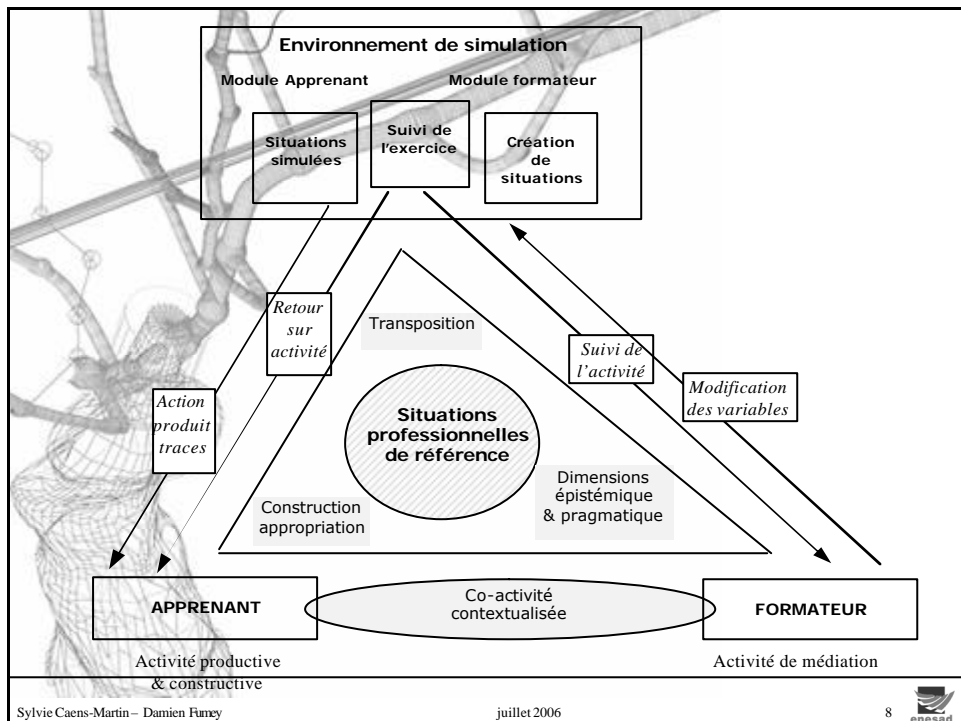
Environnement de simulation

Module Apprenant

Module formateur

Situations simulées

Suivi de l'exercice

Création de situations

Retour sur activité

Transposition

Suivi de l'activité

Modification des variables

Action produit traces

Situations professionnelles de référence

Dimensions épistémique & pragmatique

Construction appropriation

APPRENANT

Co-activité contextualisée

FORMATEUR

Activité productive & constructive

Activité de médiation

Sylvie Caens-Martin – Damien Fumey

juillet 2006

8

enesad